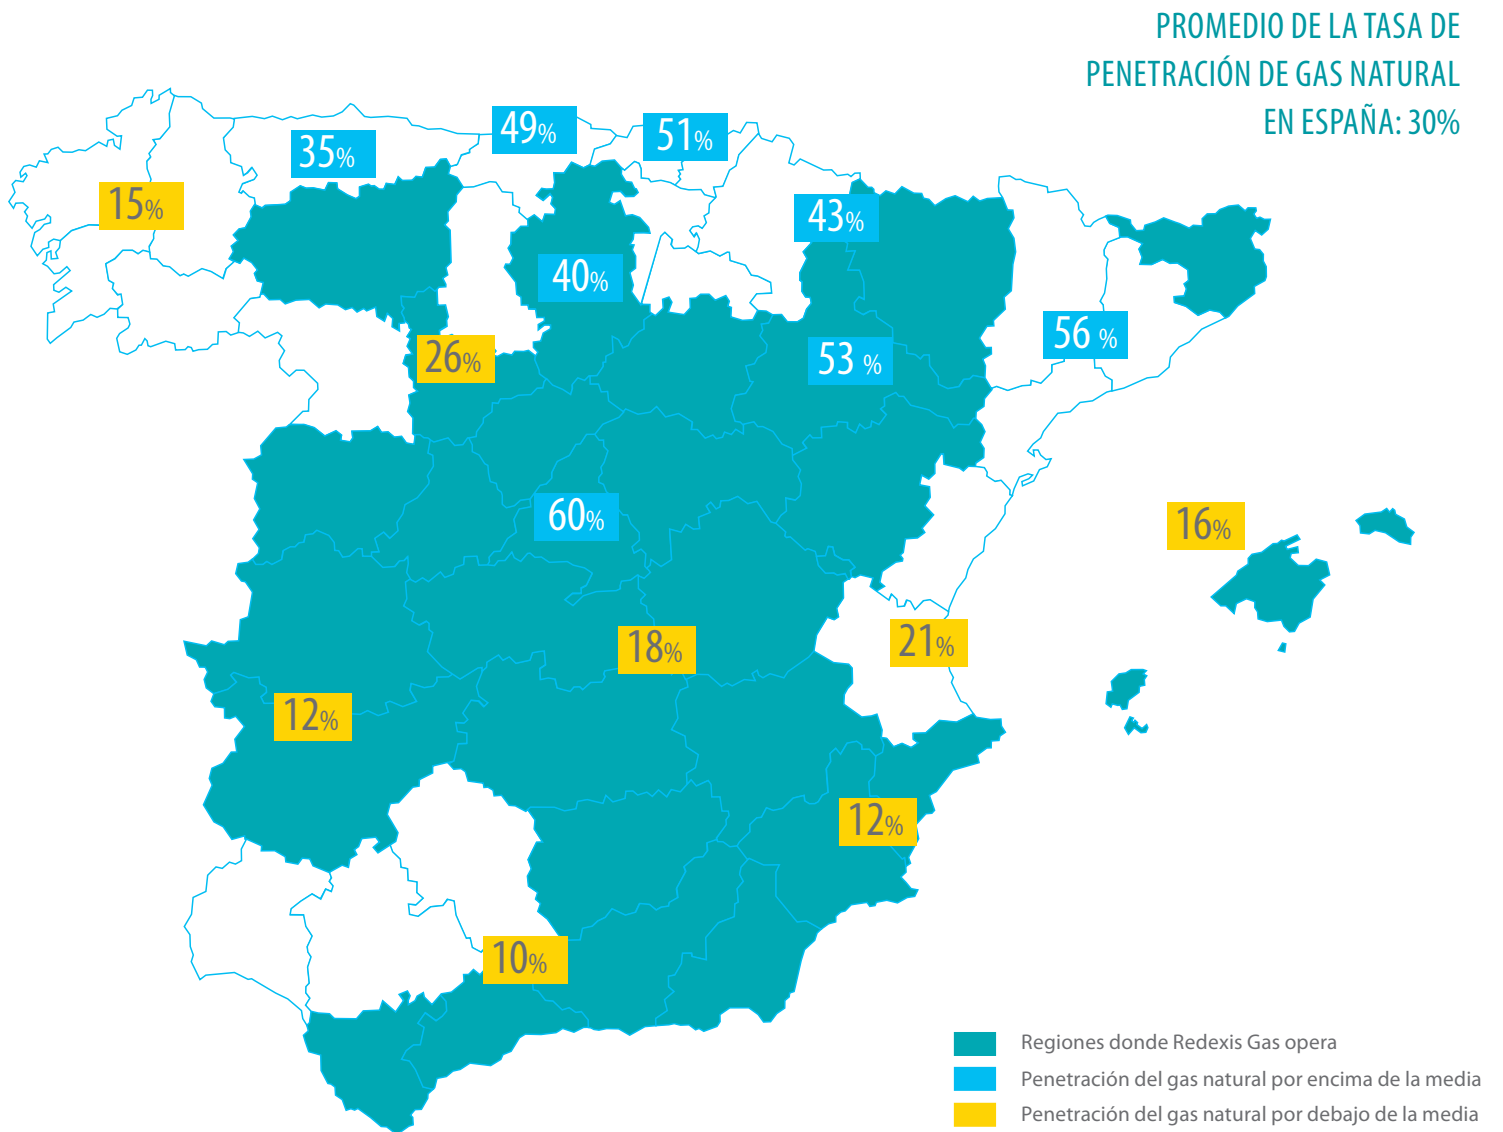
PROMEDIO DE LA TASA DE PENETRACIÓN DE GAS NATURAL EN ESPAÑA: 30%

49%

51%

35%

15%

43%

40%

56 %

26%

53 %

60%

16%

21%

18%

12%

12%

10%

Regiones donde Redexis Gas opera

Penetración del gas natural por encima de la media

Penetración del gas natural por debajo de la media